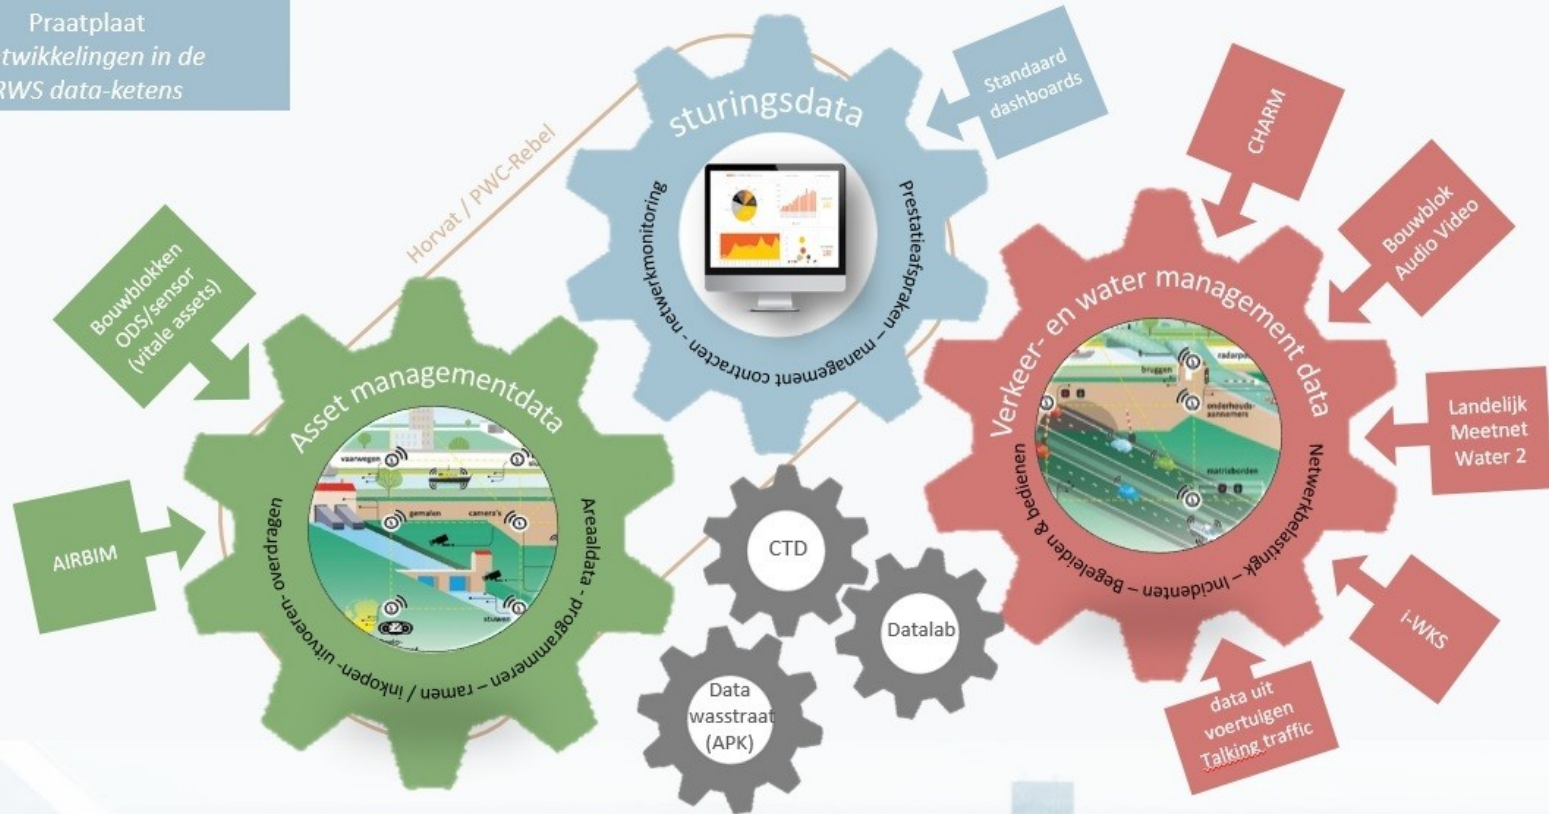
Praatplaat
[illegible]twikkelingen in de
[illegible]RWS data-ketens

Horvat / PWC-Rebel

sturingsdata

Standaard dashboards

netwerkmonitoring – Prestatieafspraken – management contracten

CHARM

Bouwblok Audio Video

Bouwblokken ODS/sensor (vitale assets)

Asset managementdata

vaarwegen
gemalen
camera's
stuwen

Arealdata - programmeren – ramen / inkopen- uitvoeren- overdragen

AIRBIM

Verkeer- en water management data

bruggen
radarpo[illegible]
onderhouds-aannemers
matrixborden

Netwerkbelasting – Incidenten – Begeleiden & bedienen

Landelijk Meetnet Water 2

i-WKS

data uit voertuigen Talking traffic

CTD

Datalab

Data wasstraat (APK)